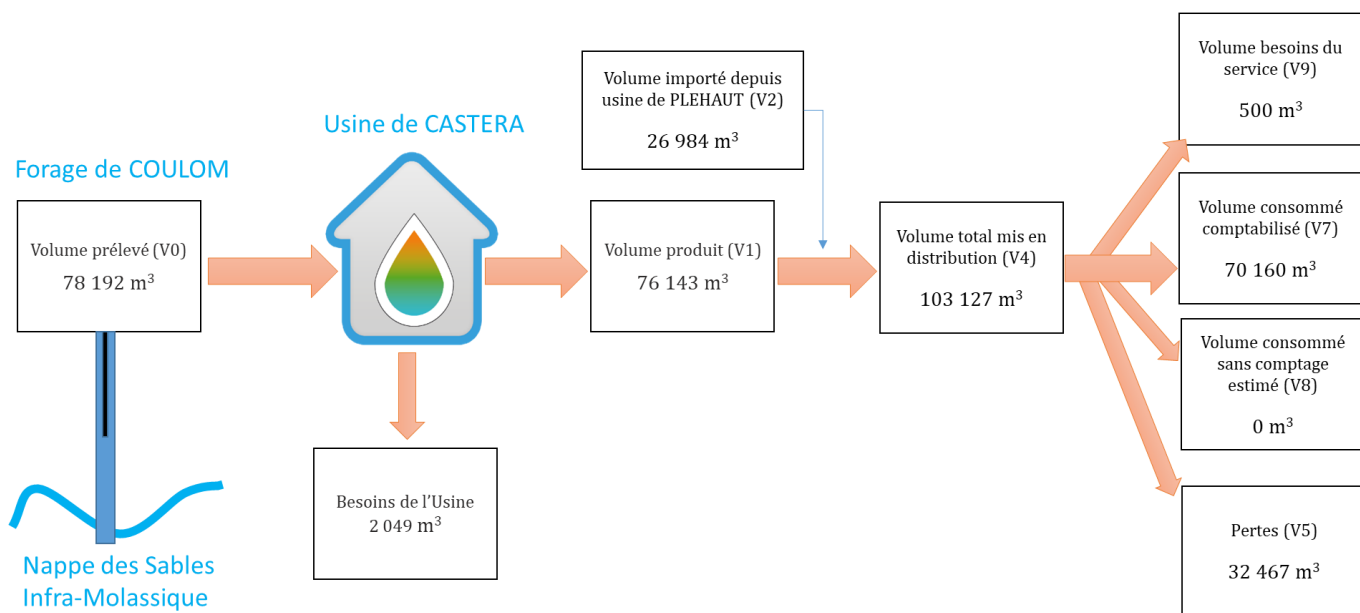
Forage de COULOM

Volume prélevé (V0)
78 192 m$^3$

Nappe des Sables Infra-Molassique

Usine de CASTERA

Besoins de l'Usine
2 049 m$^3$

Volume produit (V1)
76 143 m$^3$

Volume importé depuis usine de PLEHAUT (V2)
26 984 m$^3$

Volume total mis en distribution (V4)
103 127 m$^3$

Volume besoins du service (V9)
500 m$^3$

Volume consommé comptabilisé (V7)
70 160 m$^3$

Volume consommé sans comptage estimé (V8)
0 m$^3$

Pertes (V5)
32 467 m$^3$